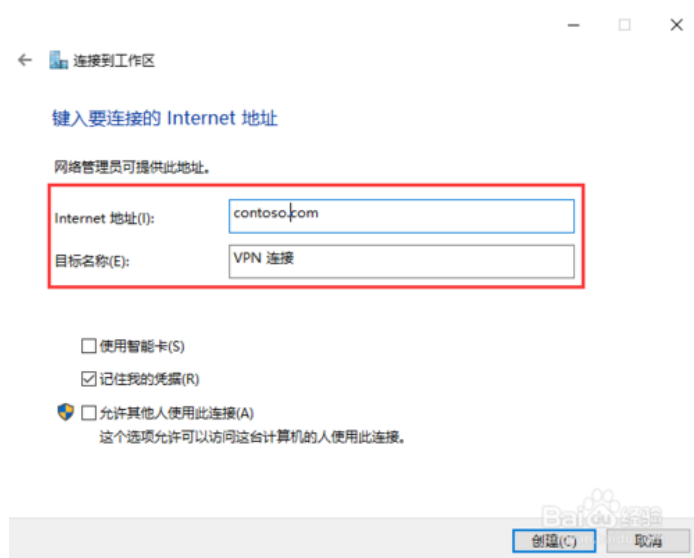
连接到工作区

键入要连接的 Internet 地址

网络管理员可提供此地址。

Internet 地址(I): contoso.com

目标名称(E): VPN 连接

使用智能卡(S)

记住我的凭据(R)

允许其他人使用此连接(A)
这个选项允许可以访问这台计算机的人使用此连接。

Baidu 经验

创建(C) 取消